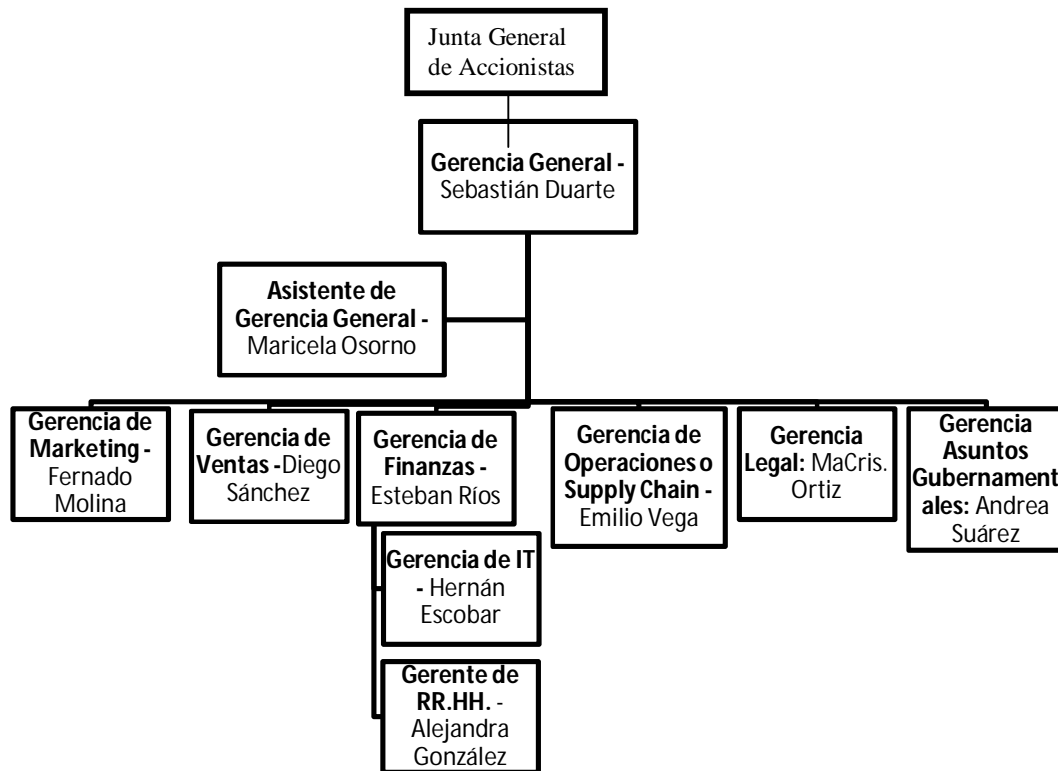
Junta General de Accionistas

Gerencia General - Sebastián Duarte

Asistente de Gerencia General - Maricela Osorno

Gerencia de Marketing - Fernado Molina

Gerencia de Ventas -Diego Sánchez

Gerencia de Finanzas - Esteban Ríos

Gerencia de IT - Hernán Escobar

Gerente de RR.HH. - Alejandra González

Gerencia de Operaciones o Supply Chain - Emilio Vega

Gerencia Legal: MaCris. Ortiz

Gerencia Asuntos Gubernamentales: Andrea Suárez